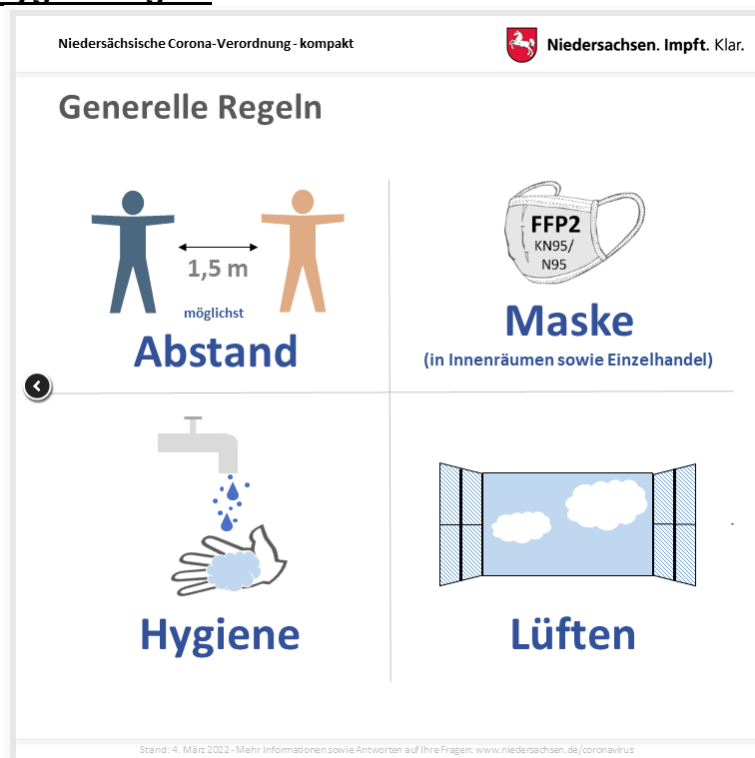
Niedersächsische Corona-Verordnung - kompakt

Niedersachsen. Impft. Klar.

Generelle Regeln

1,5 m

möglichst

Abstand

FFP2
KN95/
N95

Maske
(in Innenräumen sowie Einzelhandel)

Hygiene

Lüften

Stand: 4. März 2022 - Mehr Informationen sowie Antworten auf Ihre Fragen: www.niedersachsen.de/coronavirus